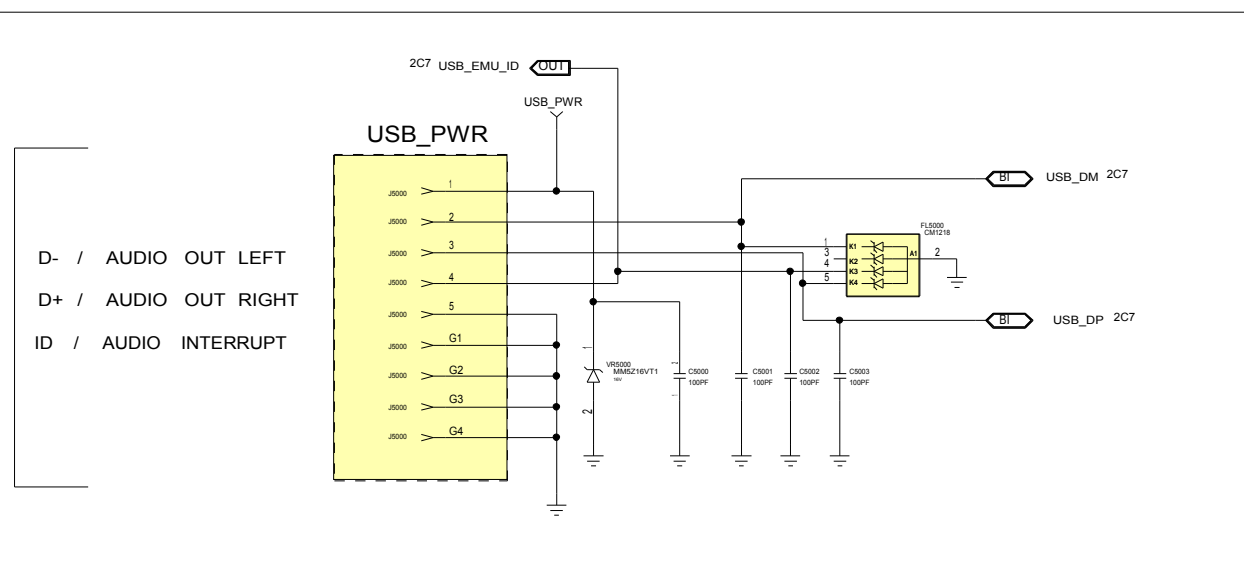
2C7 USB_EMU_ID OUT

USB_PWR

USB_PWR

D- / AUDIO OUT LEFT

D+ / AUDIO OUT RIGHT

ID / AUDIO INTERRUPT

J5000 1
J5000 2
J5000 3
J5000 4
J5000 5
J5000 G1
J5000 G2
J5000 G3
J5000 G4

BI USB_DM 2C7

FL5000
CM1218
1 K1
3 K2
4 K3
5 K4
A1 2

BI USB_DP 2C7

1
VR5000
MM5Z16VT1
16V
2

C5000
100PF

C5001
100PF

C5002
100PF

C5003
100PF